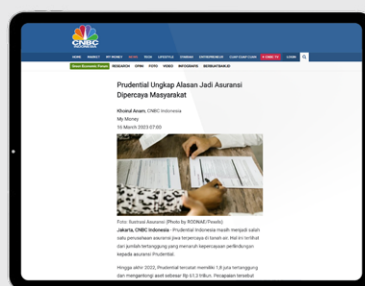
CNBC Indonesia

HOME MARKET MY MONEY NEWS TECH LIFESTYLE SYARIAH ENTREPRENEUR CUAP CUAP CUAN CNBC TV LOGIN

Prudential Ungkap Alasan Jadi Asuransi Dipercaya Masyarakat

Khoirul Anam, CNBC Indonesia
My Money
16 March 2023 07:00

Foto: Ilustrasi Asuransi (Photo by ROSNAE/Pexels)

Jakarta, CNBC Indonesia - Prudential Indonesia masih menjadi salah satu perusahaan asuransi jiwa terpercaya di tanah air. Hal ini terlihat dari jumlah tertanggung yang menaruh kepercayaan perlindungan kepada asuransi Prudential.

Hingga akhir 2022, Prudential tercatat memiliki 1,8 juta tertanggung dan mengelola aset sebesar Rp 61,2 triliun. Pencapaian tersebut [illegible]